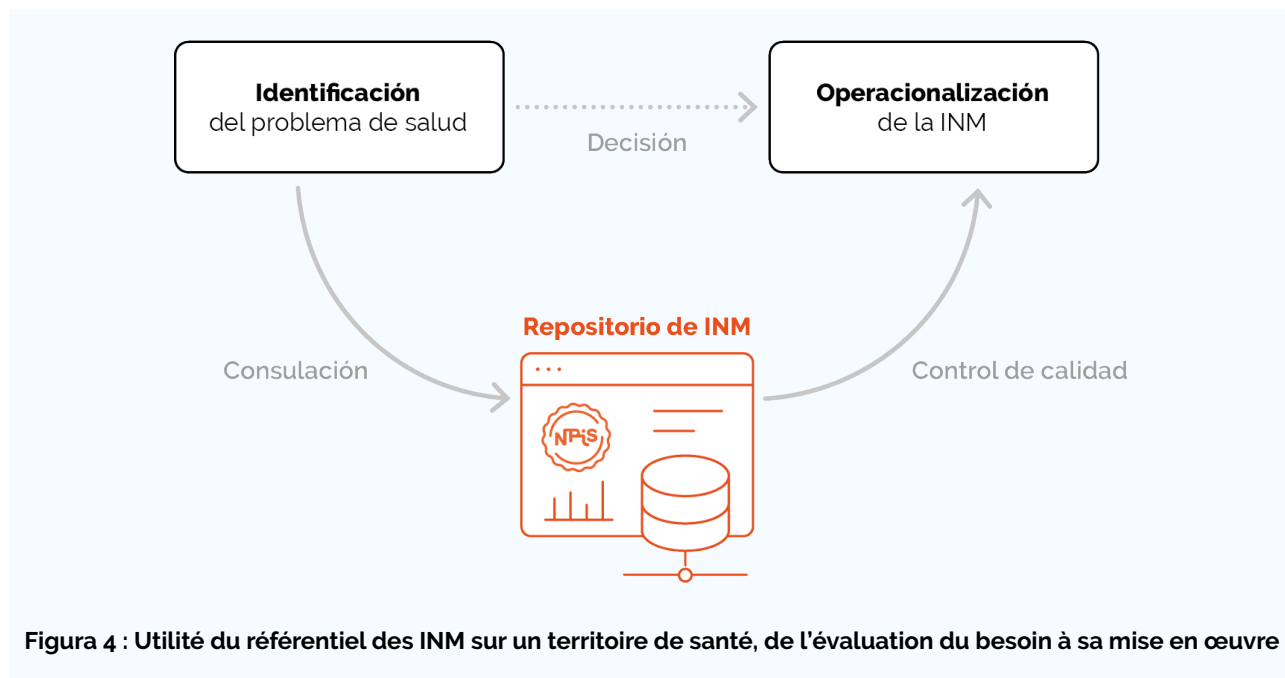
**Identificación** del problema de salud

Decisión

**Operacionalización** de la INM

Consulación

**Repositorio de INM**

NPiS

Control de calidad

**Figura 4 : Utilité du référentiel des INM sur un territoire de santé, de l'évaluation du besoin à sa mise en œuvre**